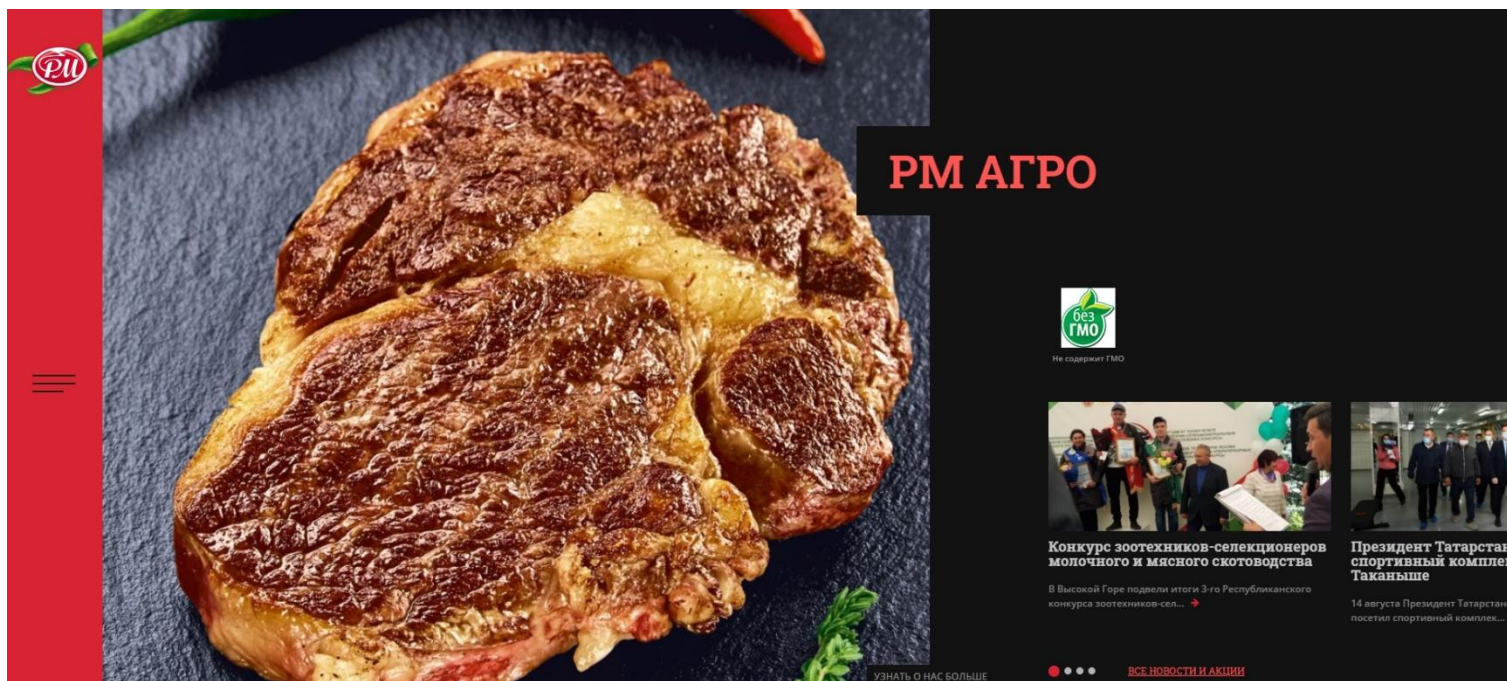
РМ

РМ АГРО

без ГМО

Не содержит ГМО

Конкурс зоотехников-селекционеров молочного и мясного скотоводства

В Высокой Горе подвели итоги 3-го Республиканского конкурса зоотехников-сел...

Президент Татарстан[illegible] спортивный компле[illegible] Таканыше

14 августа Президент Татарстан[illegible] посетил спортивный комплек...

УЗНАТЬ О НАС БОЛЬШЕ

ВСЕ НОВОСТИ И АКЦИИ